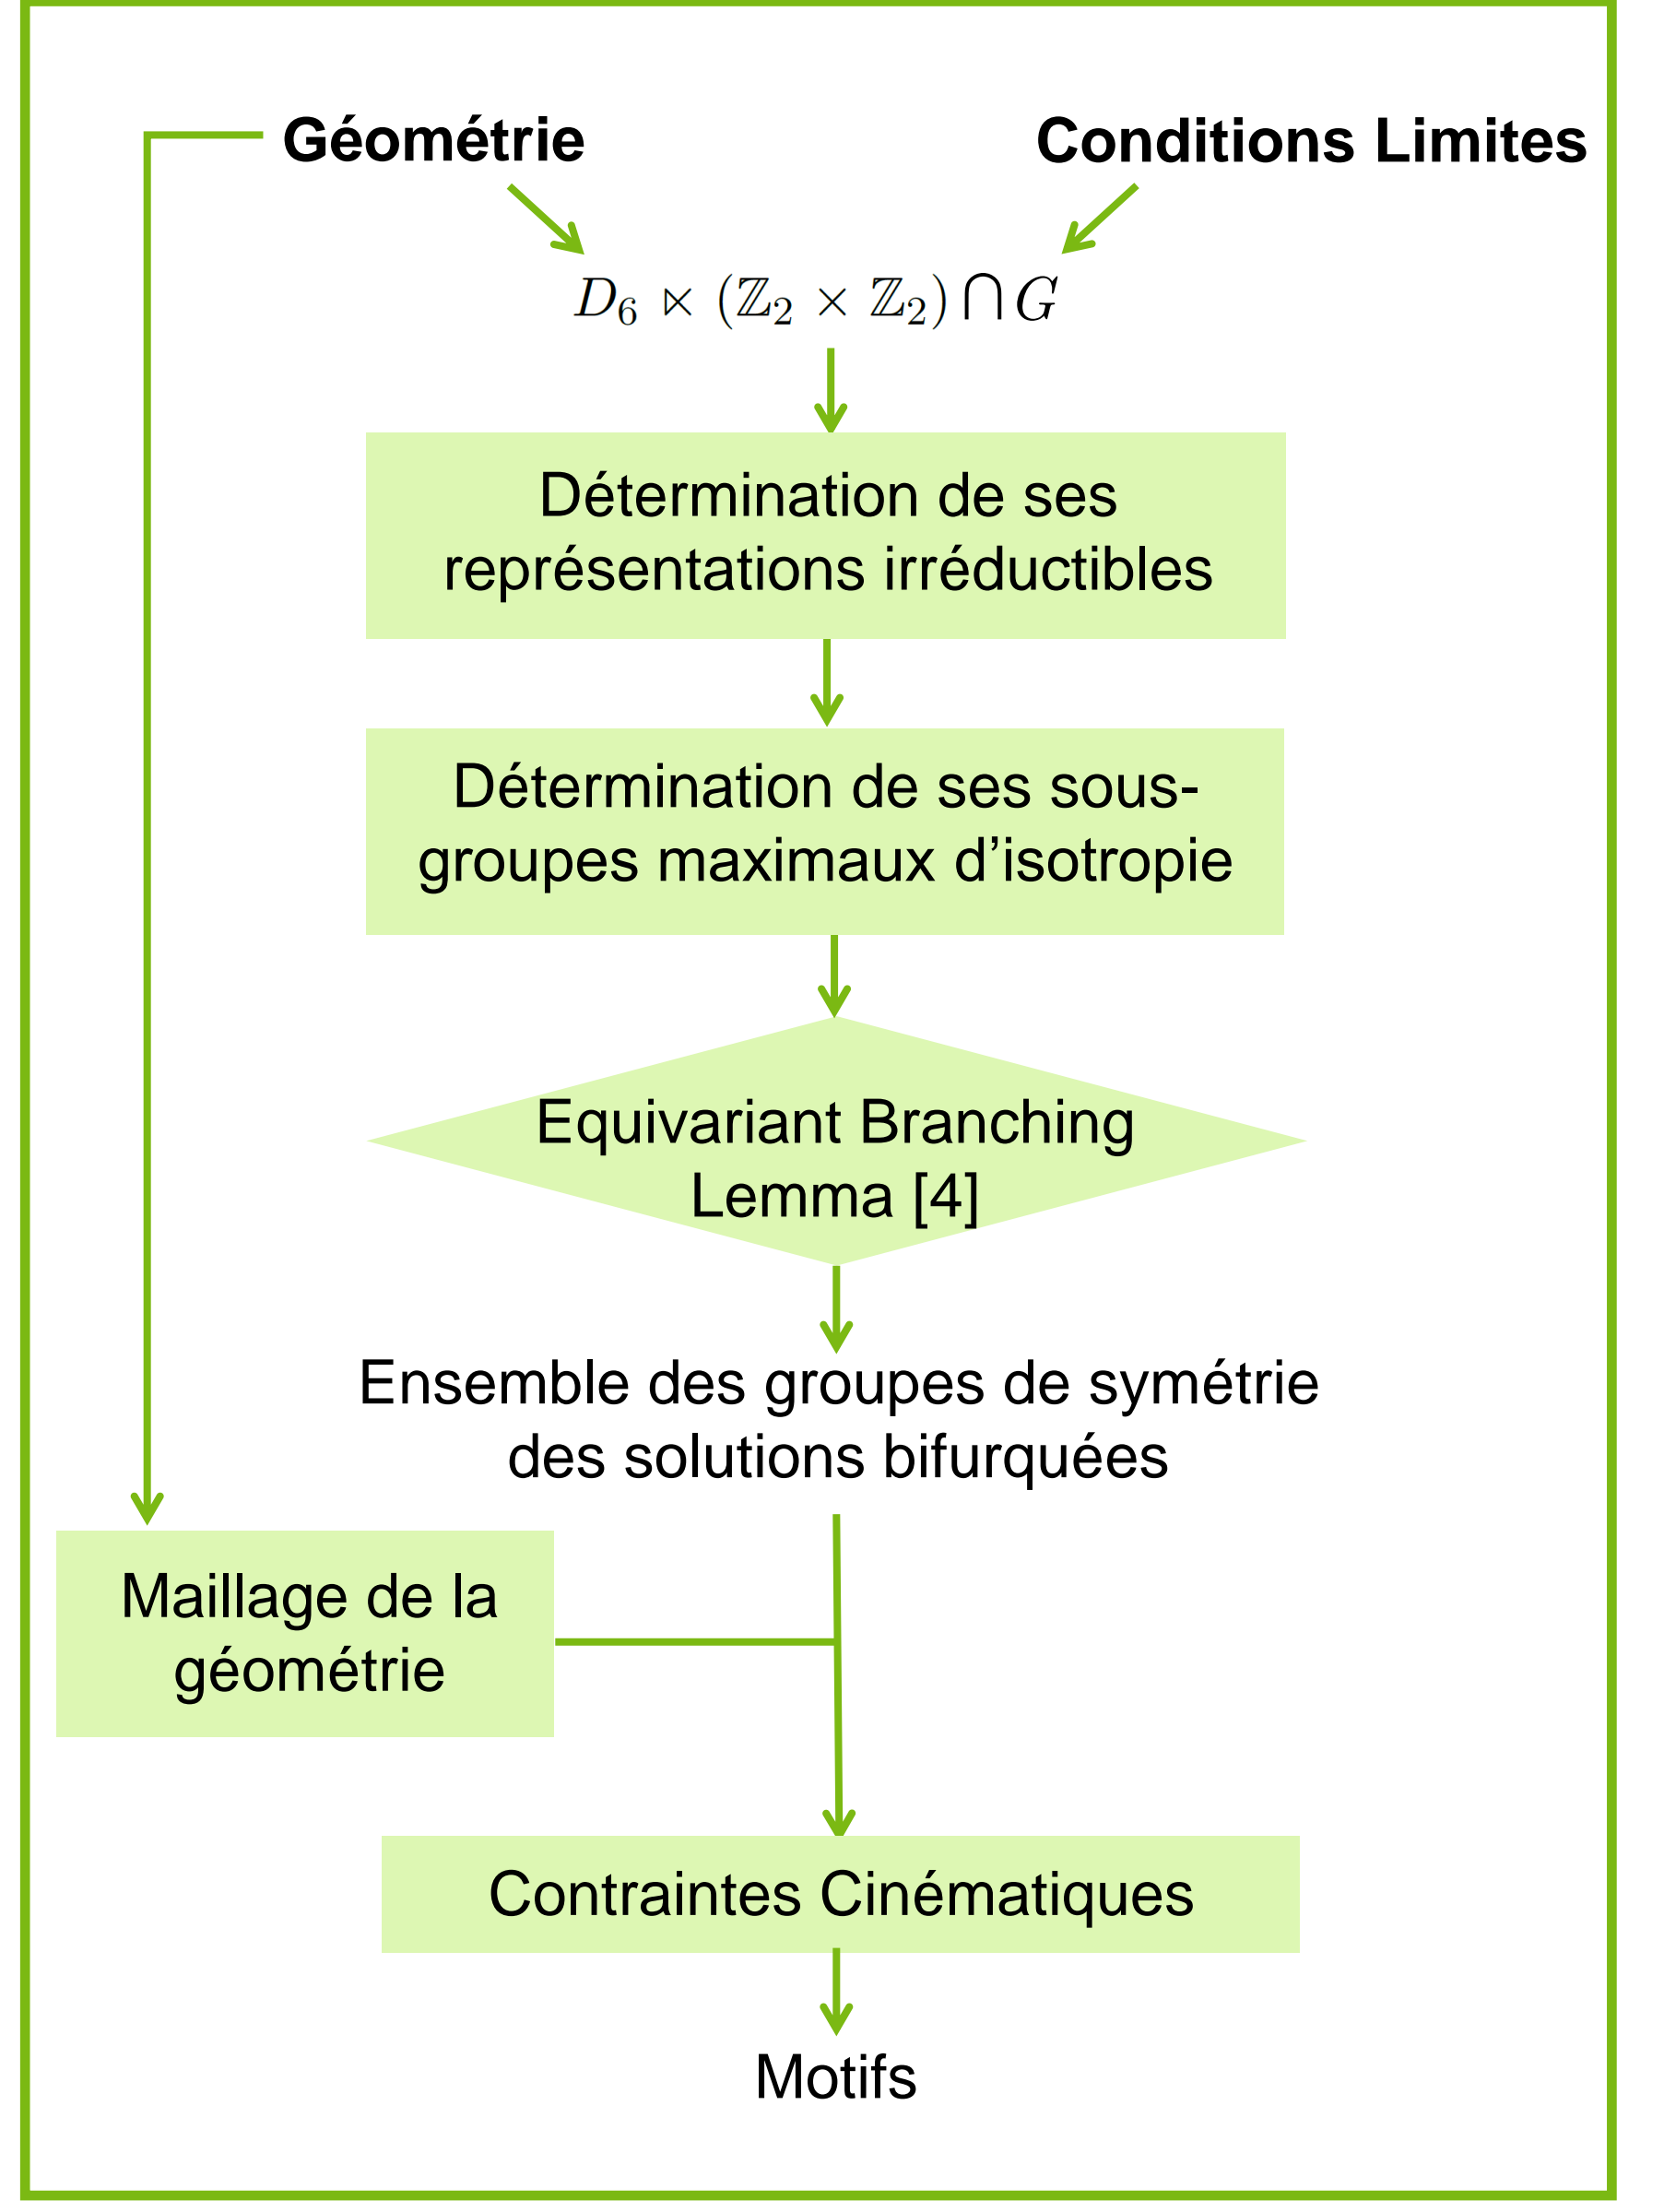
Géométrie

Conditions Limites

$D_6 \ltimes (\mathbb{Z}_2 \times \mathbb{Z}_2) \cap G$

Détermination de ses représentations irréductibles

Détermination de ses sous-groupes maximaux d'isotropie

Equivariant Branching Lemma [4]

Ensemble des groupes de symétrie des solutions bifurquées

Maillage de la géométrie

Contraintes Cinématiques

Motifs